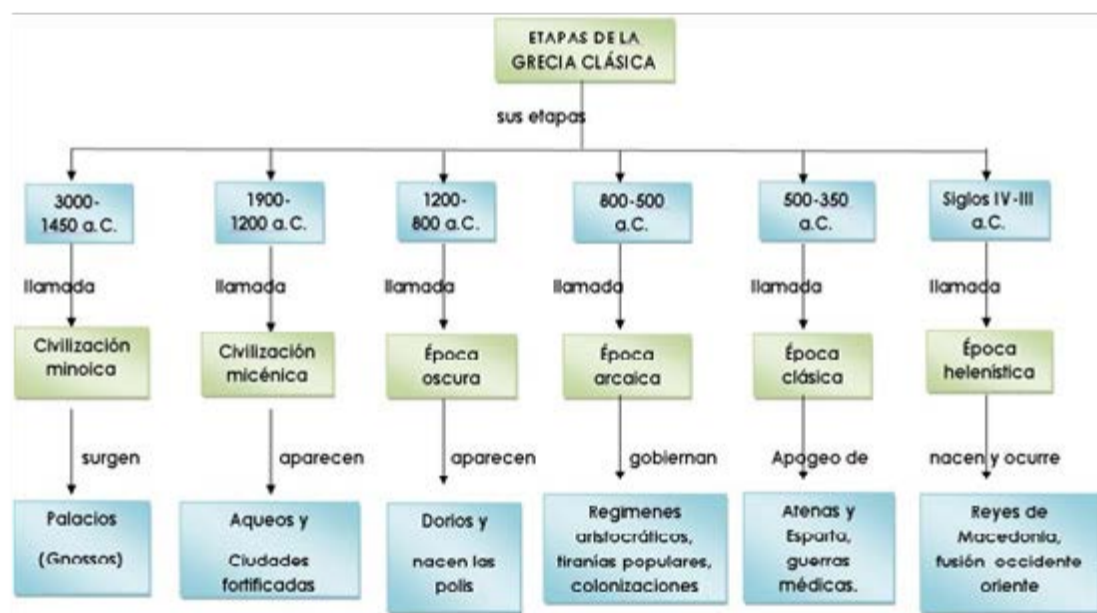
ETAPAS DE LA GRECIA CLÁSICA

sus etapas

3000-1450 a.C.
llamada
Civilización minoica
surgen
Palacios
(Gnossos)

1900-1200 a.C.
llamada
Civilización micénica
aparecen
Aqueos y
Ciudades fortificadas

1200-800 a.C.
llamada
Época oscura
aparecen
Dorios y
nacen las polis

800-500 a.C.
llamada
Época arcaica
gobiernan
Regimenes aristocráticos, tiranías populares, colonizaciones

500-350 a.C.
llamada
Época clásica
Apogeo de
Atenas y Esparta, guerras médicas.

Siglos IV-III a.C.
llamada
Época helenística
nacen y ocurre
Reyes de Macedonia, fusión occidente oriente